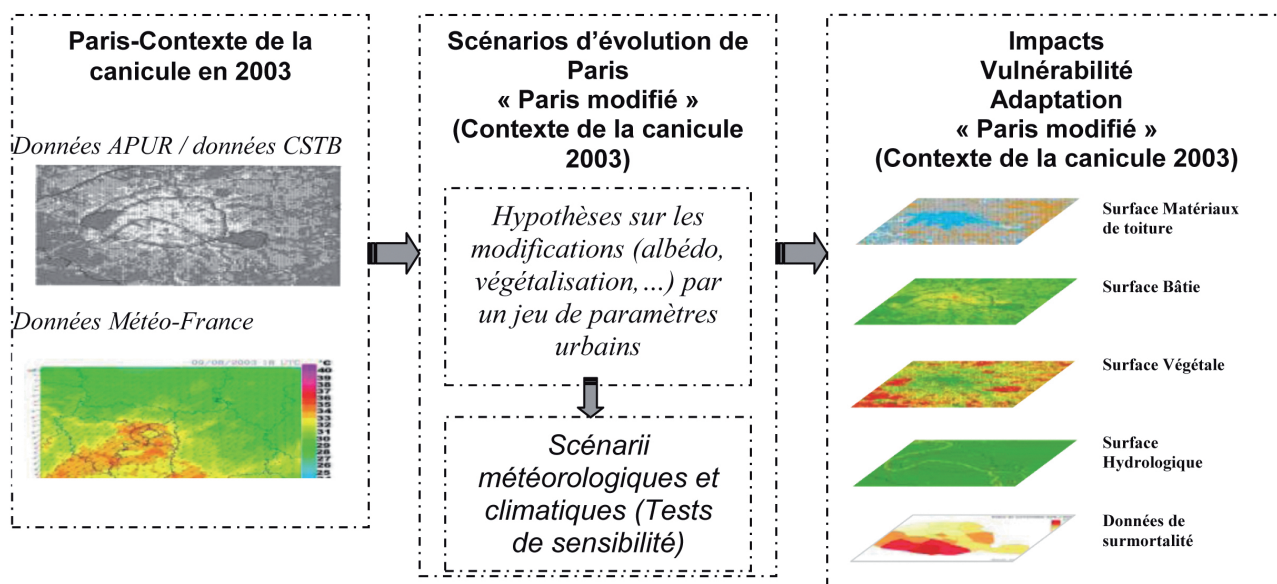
Paris-Contexte de la canicule en 2003

Données APUR / données CSTB

Données Météo-France

09/08/2003 18 UTC

Scénarios d'évolution de Paris
« Paris modifié »
(Contexte de la canicule 2003)

Hypothèses sur les modifications (albédo, végétalisation,...) par un jeu de paramètres urbains

Scénarii météorologiques et climatiques (Tests de sensibilité)

Impacts
Vulnérabilité
Adaptation
« Paris modifié »
(Contexte de la canicule 2003)

Surface Matériaux de toiture

Surface Bâtie

Surface Végétale

Surface Hydrologique

Données de surmortalité